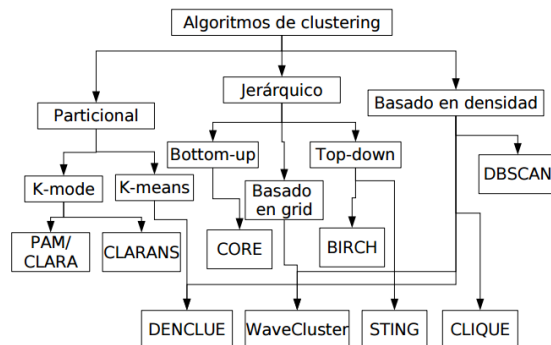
Algoritmos de clustering

Particional

Jerárquico

Basado en densidad

Bottom-up

Top-down

DBSCAN

K-mode

K-means

Basado en grid

PAM/ CLARA

CLARANS

CORE

BIRCH

DENCLUE

WaveCluster

STING

CLIQUE